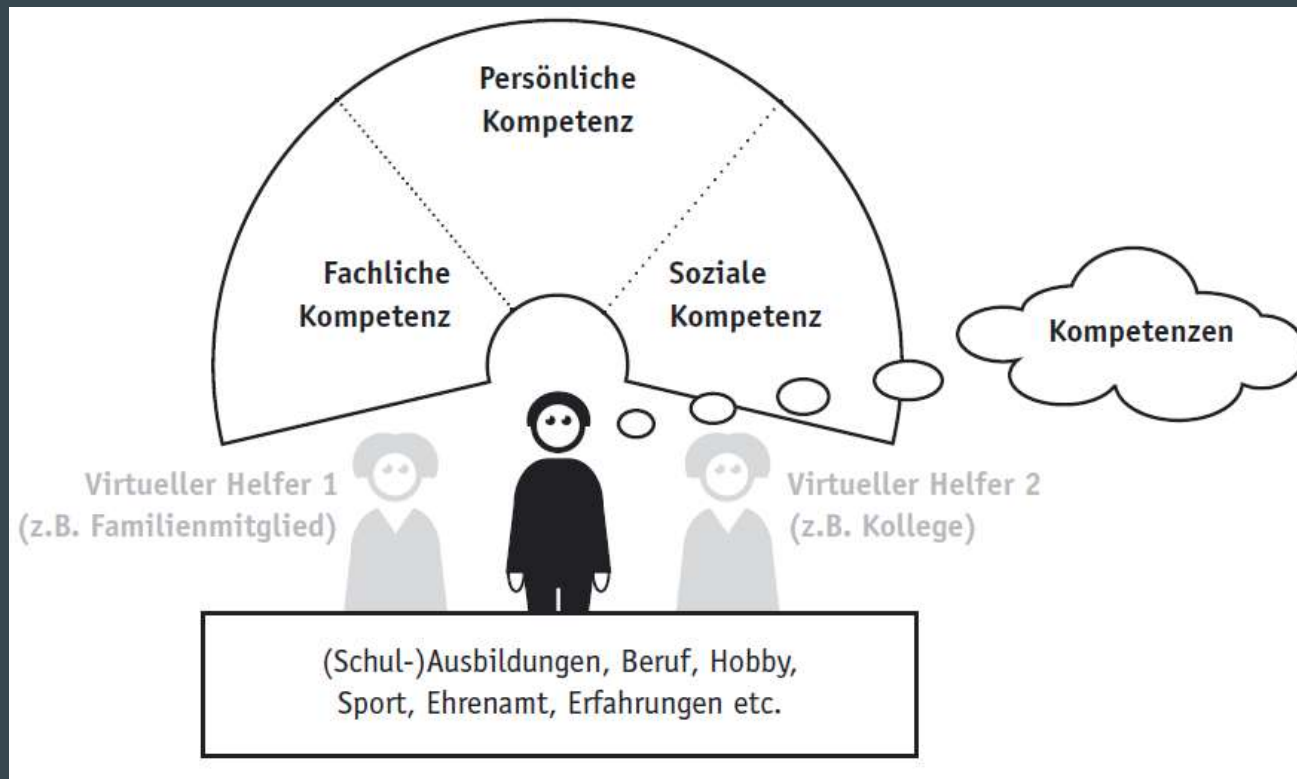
Persönliche Kompetenz

Fachliche Kompetenz

Soziale Kompetenz

Kompetenzen

Virtueller Helfer 1 (z.B. Familienmitglied)

Virtueller Helfer 2 (z.B. Kollege)

(Schul-)Ausbildungen, Beruf, Hobby, Sport, Ehrenamt, Erfahrungen etc.